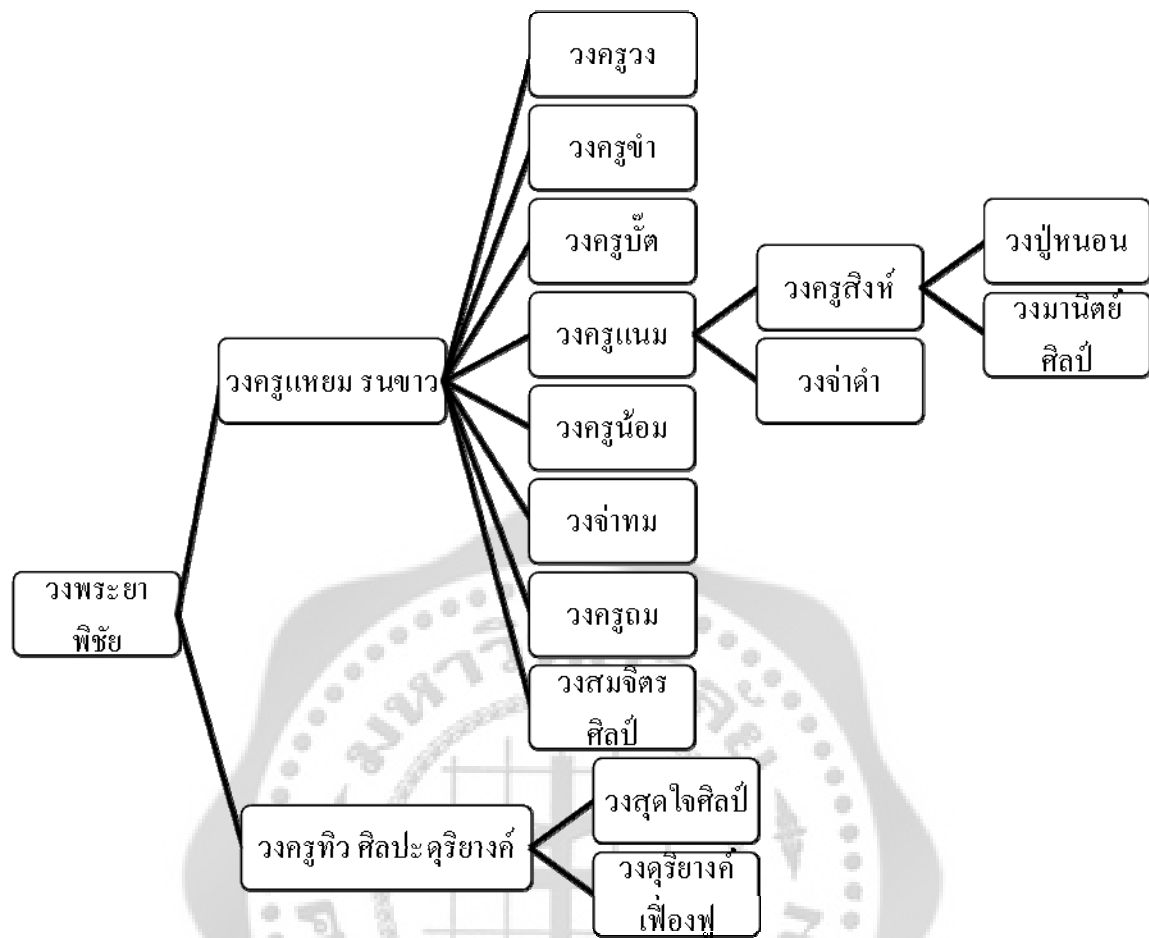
วงพระยา พิชัย

วงครูแหยม รนขาว

วงครูวง

วงครูขำ

วงครูบั๊ต

วงครูแนม

วงครูสิงห์

วงปู่หนอน

วงมานิตย์ ศิลป์

วงจ่าดำ

วงครูน้อม

วงจ่าทม

วงครูถม

วงสมจิตร ศิลป์

วงครูทิว ศิลปะดุริยางค์

วงสุดใจศิลป์

วงดุริยางค์ เฟื่องฟู